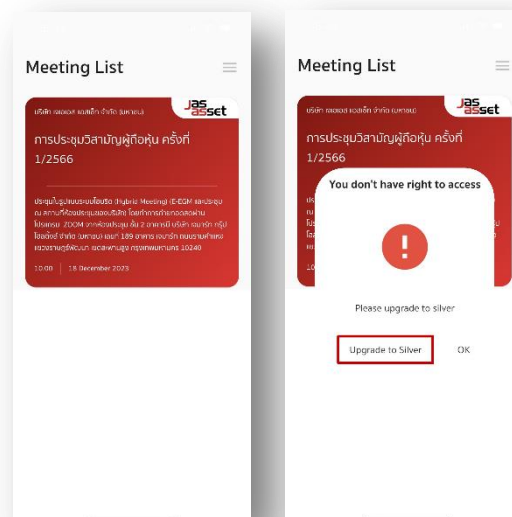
Meeting List

บริษัท เจเอเอส แอสเซ็ท จำกัด (มหาชน)

Jas asset

การประชุมวิสามัญผู้ถือหุ้น ครั้งที่ 1/2566

ประชุมในรูปแบบระบบไฮบริด (Hybrid Meeting) (E-EGM และประชุม ณ สถานที่ห้องประชุมของบริษัท) โดยถ่ายทอดสดผ่านโปรแกรม ZOOM จากห้องประชุม ชั้น 2 อาคารมี บริษัท เจมาร์ท กรุ๊ป โฮลดิ้งส์ จำกัด (มหาชน) เลขที่ 189 อาคาร เจมาร์ท ถนนรามคำแหง แขวงราษฎร์พัฒนา เขตสะพานสูง กรุงเทพมหานคร 10240

10:00 | 18 December 2023

Meeting List

บริษัท เจเอเอส แอสเซ็ท จำกัด (มหาชน)

Jas asset

การประชุมวิสามัญผู้ถือหุ้น ครั้งที่ 1/2566

You don't have right to access

!

Please upgrade to silver

Upgrade to Silver

OK